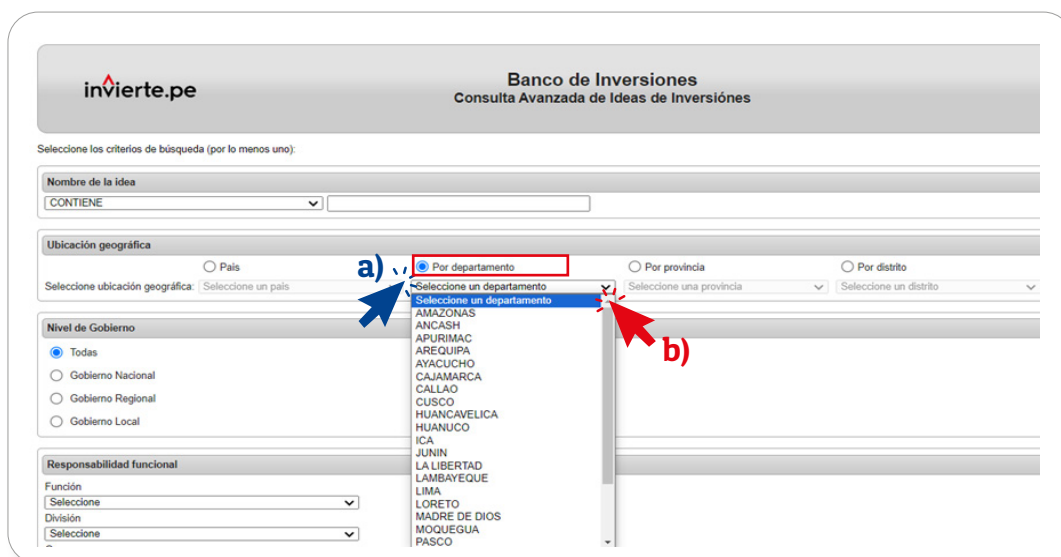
invierte.pe

Banco de Inversiones
Consulta Avanzada de Ideas de Inversiónes

Seleccione los criterios de búsqueda (por lo menos uno):

Nombre de la idea
CONTIENE

Ubicación geográfica
País
a) Por departamento
Por provincia
Por distrito
Seleccione ubicación geográfica: Seleccione un país
Seleccione un departamento
Seleccione una provincia
Seleccione un distrito

Seleccione un departamento
AMAZONAS
ANCASH
APURIMAC
AREQUIPA
AYACUCHO
CAJAMARCA
CALLAO
CUSCO
HUANCAVELICA
HUANUCO
ICA
JUNIN
LA LIBERTAD
LAMBAYEQUE
LIMA
LORETO
MADRE DE DIOS
MOQUEGUA
PASCO

b)

Nivel de Gobierno
Todas
Gobierno Nacional
Gobierno Regional
Gobierno Local

Responsabilidad funcional
Función
Seleccione
División
Seleccione